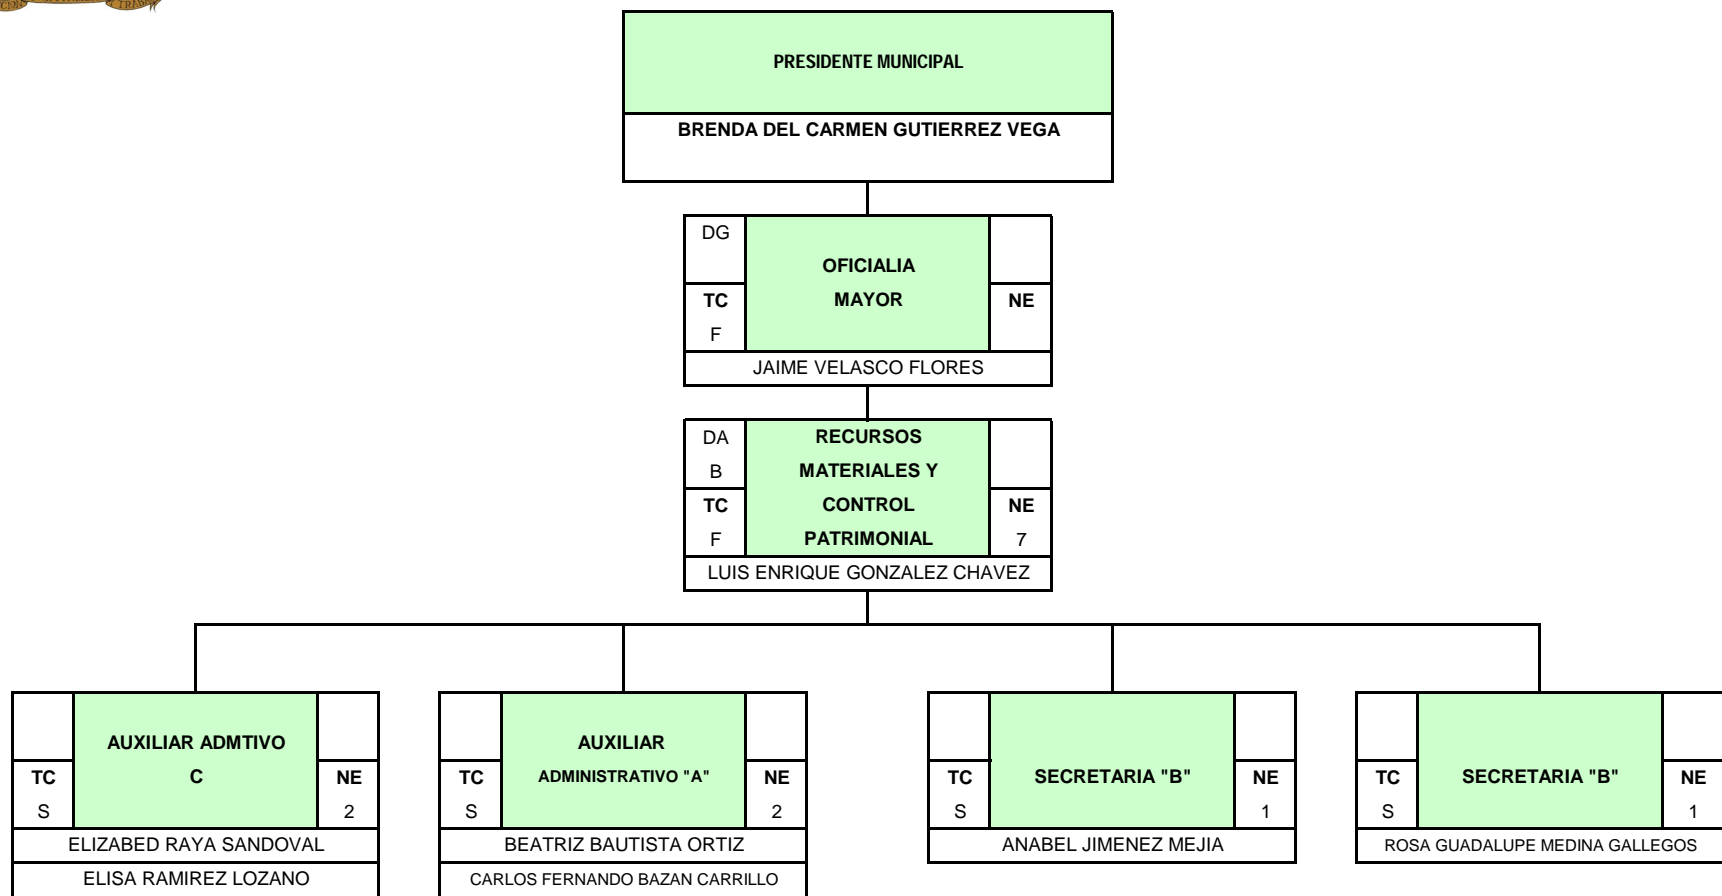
PRESIDENTE MUNICIPAL

BRENDA DEL CARMEN GUTIERREZ VEGA

DG
OFICIALIA MAYOR
TC NE
F
JAIME VELASCO FLORES

DA
B
RECURSOS MATERIALES Y CONTROL PATRIMONIAL
TC NE
F 7
LUIS ENRIQUE GONZALEZ CHAVEZ

AUXILIAR ADMTIVO C
TC NE
S 2
ELIZABED RAYA SANDOVAL
ELISA RAMIREZ LOZANO

AUXILIAR ADMINISTRATIVO "A"
TC NE
S 2
BEATRIZ BAUTISTA ORTIZ
CARLOS FERNANDO BAZAN CARRILLO

SECRETARIA "B"
TC NE
S 1
ANABEL JIMENEZ MEJIA

SECRETARIA "B"
TC NE
S 1
ROSA GUADALUPE MEDINA GALLEGOS